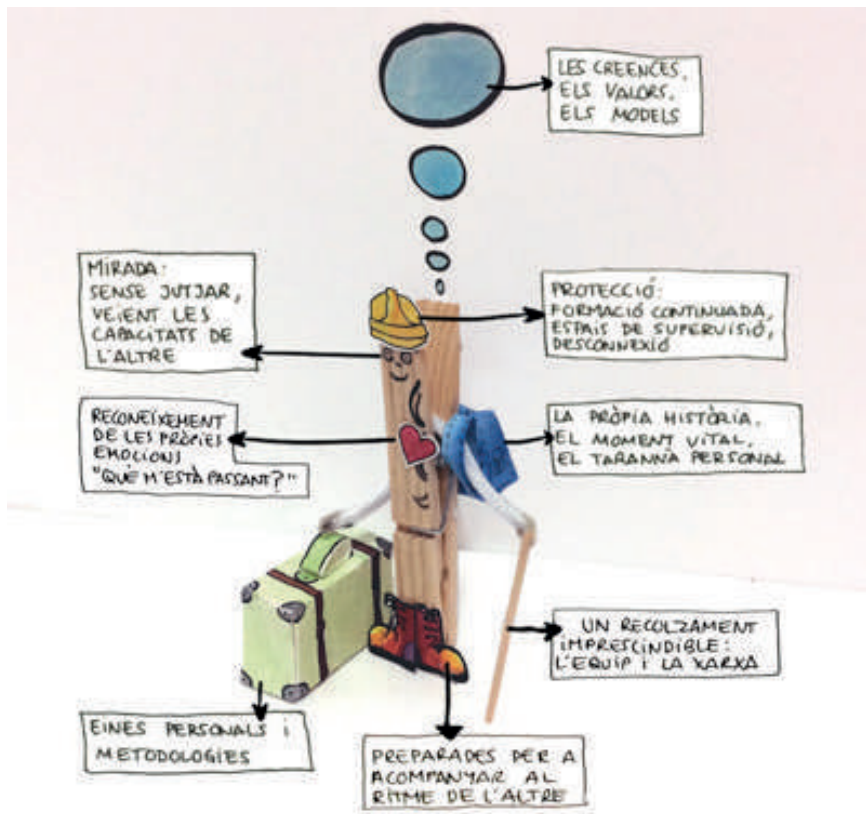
LES CREENCES, ELS VALORS, ELS MODELS

MIRADA: SENSE JUTJAR, VEIENT LES CAPACITATS DE L'ALTRE

PROTECCIÓ: FORMACIÓ CONTINUADA, ESPAIS DE SUPERVISIÓ, DESCONNEXIÓ

RECONEIXEMENT DE LES PRÒPIES EMOCIONS "QUÈ M'ESTÀ PASSANT?"

LA PRÒPIA HISTÒRIA, EL MOMENT VITAL, EL TARANNÀ PERSONAL

UN RECOLZAMENT IMPRESCINDIBLE: L'EQUIP I LA XARXA

EINES PERSONALS I METODOLOGIES

PREPARADES PER A ACOMPANYAR AL RITME DE L'ALTRE